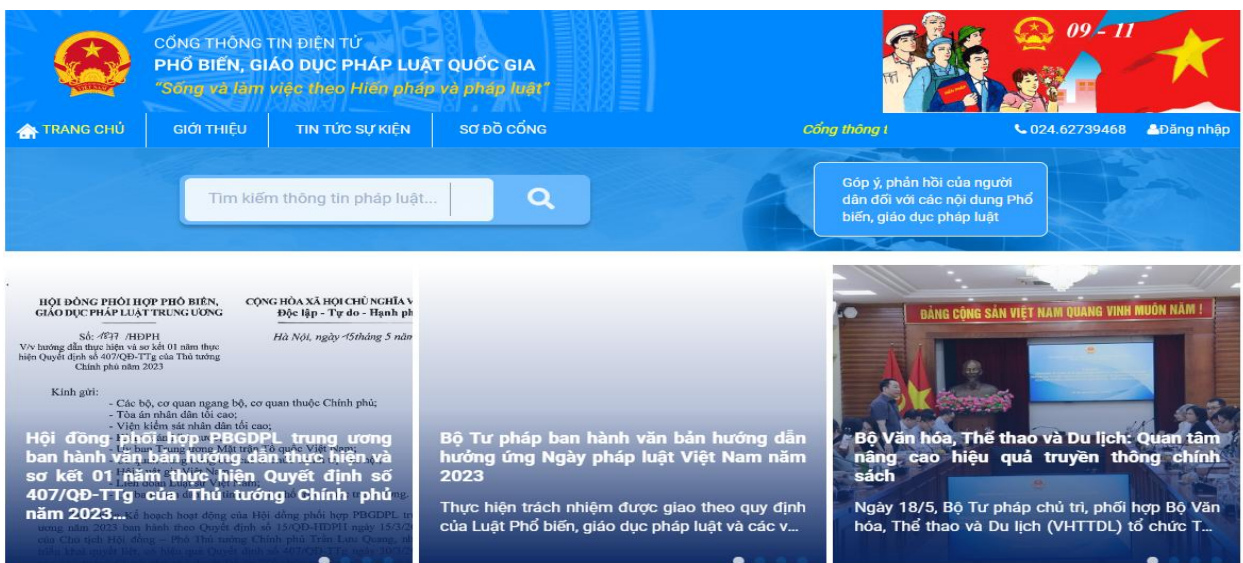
CỔNG THÔNG TIN ĐIỆN TỬ
PHỔ BIẾN, GIÁO DỤC PHÁP LUẬT QUỐC GIA
"Sống và làm việc theo Hiến pháp và pháp luật"

09 - 11

TRANG CHỦ | GIỚI THIỆU | TIN TỨC SỰ KIỆN | SƠ ĐỒ CỔNG | Cổng thông t | 024.62739468 | Đăng nhập

Tìm kiếm thông tin pháp luật...

Góp ý, phản hồi của người dân đối với các nội dung Phổ biến, giáo dục pháp luật

HỘI ĐỒNG PHỐI HỢP PHỔ BIẾN, GIÁO DỤC PHÁP LUẬT TRUNG ƯƠNG
CỘNG HÒA XÃ HỘI CHỦ NGHĨA V
Độc lập - Tự do - Hạnh ph
Số: 1817 /HĐPH
V/v hướng dẫn thực hiện và sơ kết 01 năm thực hiện Quyết định số 407/QĐ-TTg của Thủ tướng Chính phủ năm 2023
Hà Nội, ngày 15 tháng 5 năm
Kính gửi:
- Các bộ, cơ quan ngang bộ, cơ quan thuộc Chính phủ;
- Tòa án nhân dân tối cao;
- Viện kiểm sát nhân dân tối cao;

Hội đồng phối hợp PBGDPL trung ương ban hành văn bản hướng dẫn thực hiện và sơ kết 01 năm thực hiện Quyết định số 407/QĐ-TTg của Thủ tướng Chính phủ năm 2023...

Bộ Tư pháp ban hành văn bản hướng dẫn hưởng ứng Ngày pháp luật Việt Nam năm 2023
Thực hiện trách nhiệm được giao theo quy định của Luật Phổ biến, giáo dục pháp luật và các v...

ĐẢNG CỘNG SẢN VIỆT NAM QUANG VINH MUÔN NĂM !

Bộ Văn hóa, Thể thao và Du lịch: Quan tâm nâng cao hiệu quả truyền thông chính sách
Ngày 18/5, Bộ Tư pháp chủ trì, phối hợp Bộ Văn hóa, Thể thao và Du lịch (VHTTDL) tổ chức T...